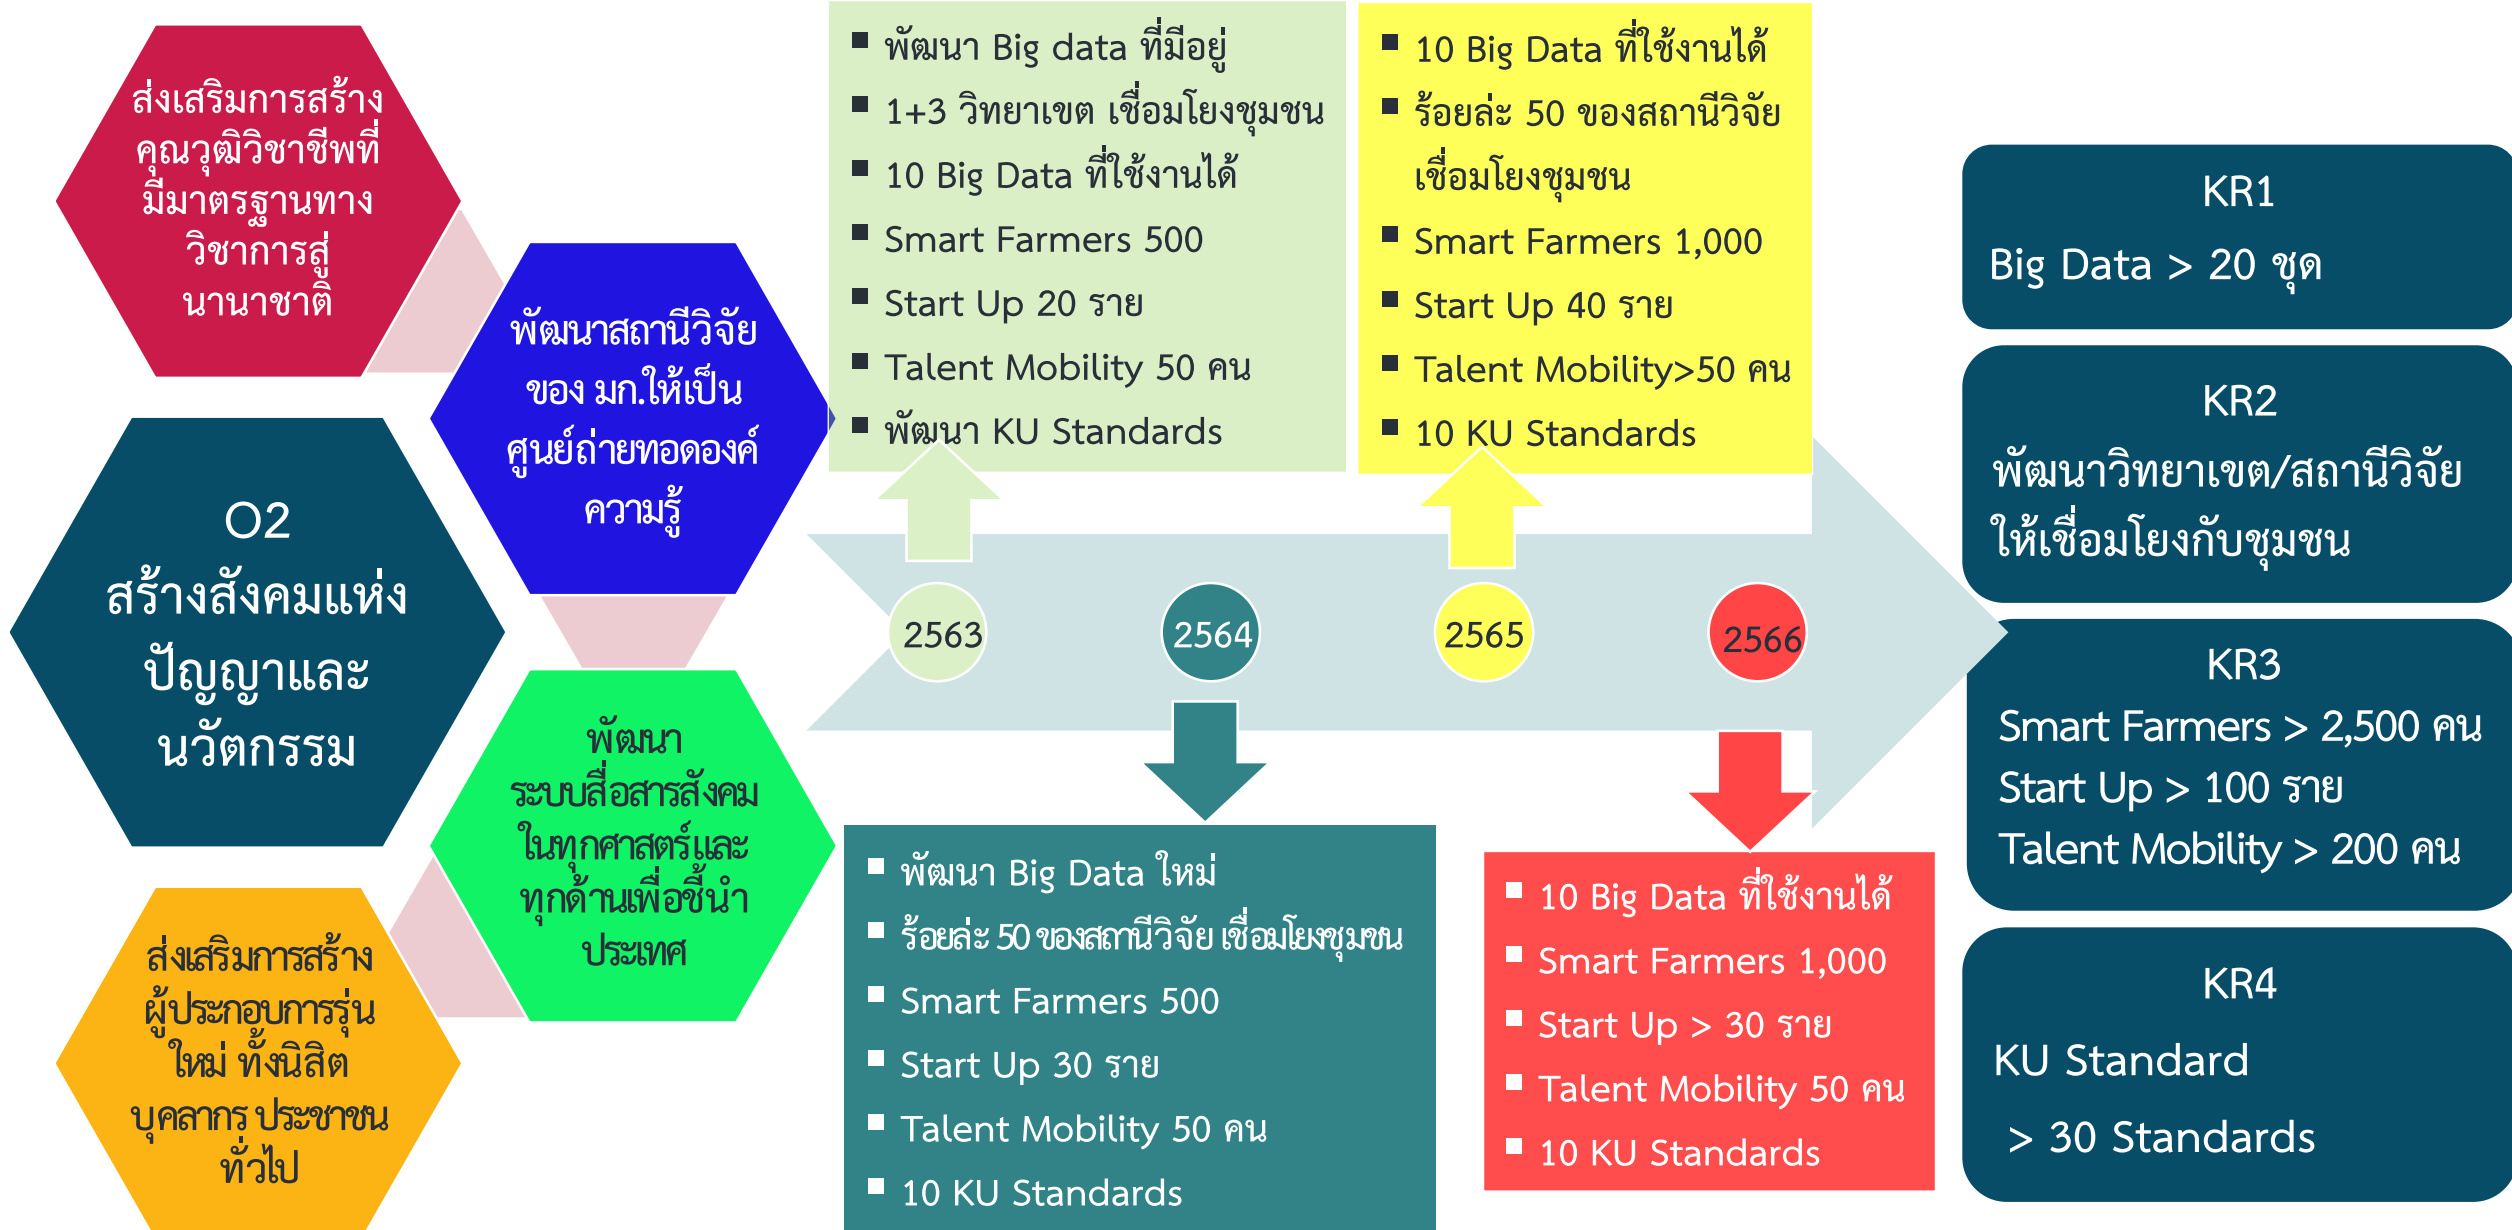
ส่งเสริมการสร้างคุณวุฒิวิชาชีพที่มีมาตรฐานทางวิชาการสู่นานาชาติ

พัฒนาสถานีวิจัยของ มก.ให้เป็นศูนย์ถ่ายทอดองค์ความรู้

O2
สร้างสังคมแห่งปัญญาและนวัตกรรม

พัฒนาระบบสื่อสารสังคมในทุกศาสตร์และทุกด้านเพื่อชี้นำประเทศ

ส่งเสริมการสร้างผู้ประกอบการรุ่นใหม่ ทั้งนิสิต บุคลากร ประชาชนทั่วไป

- พัฒนา Big data ที่มีอยู่
- 1+3 วิทยาเขต เชื่อมโยงชุมชน
- 10 Big Data ที่ใช้งานได้
- Smart Farmers 500
- Start Up 20 ราย
- Talent Mobility 50 คน
- พัฒนา KU Standards

- 10 Big Data ที่ใช้งานได้
- ร้อยล่ะ 50 ของสถานีวิจัยเชื่อมโยงชุมชน
- Smart Farmers 1,000
- Start Up 40 ราย
- Talent Mobility>50 คน
- 10 KU Standards

2563

2564

2565

2566

- พัฒนา Big Data ใหม่
- ร้อยล่ะ 50 ของสถานีวิจัย เชื่อมโยงชุมชน
- Smart Farmers 500
- Start Up 30 ราย
- Talent Mobility 50 คน
- 10 KU Standards

- 10 Big Data ที่ใช้งานได้
- Smart Farmers 1,000
- Start Up > 30 ราย
- Talent Mobility 50 คน
- 10 KU Standards

KR1
Big Data > 20 ชุด

KR2
พัฒนาวิทยาเขต/สถานีวิจัยให้เชื่อมโยงกับชุมชน

KR3
Smart Farmers > 2,500 คน
Start Up > 100 ราย
Talent Mobility > 200 คน

KR4
KU Standard
> 30 Standards